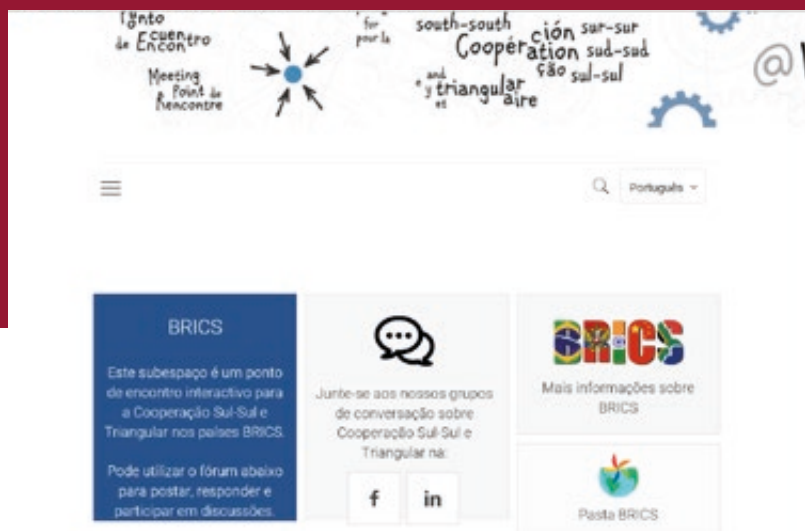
Ponto de Encuentro de Encontro
Meeting Point de Rencontre

for pour la
south-south Cooperación sur-sur Coopération sud-sud Cooperação sul-sul
and y triangular et triangulaire

@

Português

BRICS

Este subespaço é um ponto de encontro interactivo para a Cooperação Sul-Sul e Triangular nos países BRICS.

Pode utilizar o fórum abaixo para postar, responder e participar em discussões.

Junte-se aos nossos grupos de conversação sobre Cooperação Sul-Sul e Triangular na:

f
in

BRICS

Mais informações sobre BRICS

Pasta BRICS